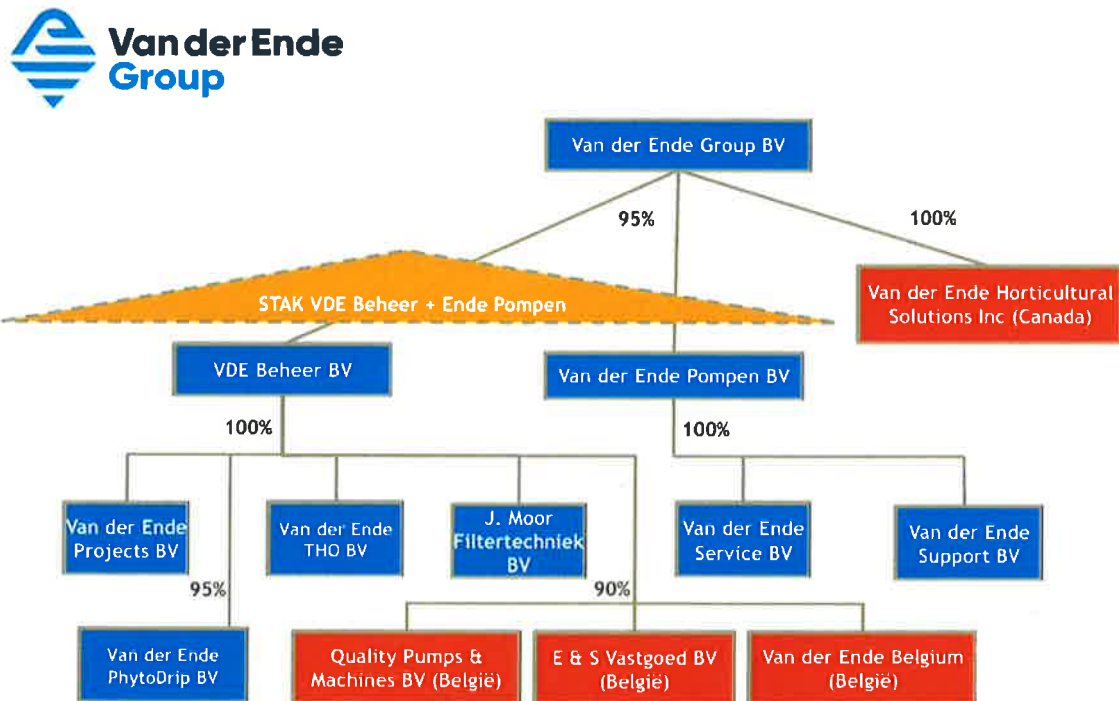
Van der Ende Group

Van der Ende Group BV

95%

100%

STAK VDE Beheer + Ende Pompen

Van der Ende Horticultural Solutions Inc (Canada)

VDE Beheer BV

Van der Ende Pompen BV

100%

100%

Van der Ende Projects BV

Van der Ende THO BV

J. Moor Filtertechniek BV

Van der Ende Service BV

Van der Ende Support BV

95%

90%

Van der Ende PhytoDrip BV

Quality Pumps & Machines BV (België)

E & S Vastgoed BV (België)

Van der Ende Belgium (België)